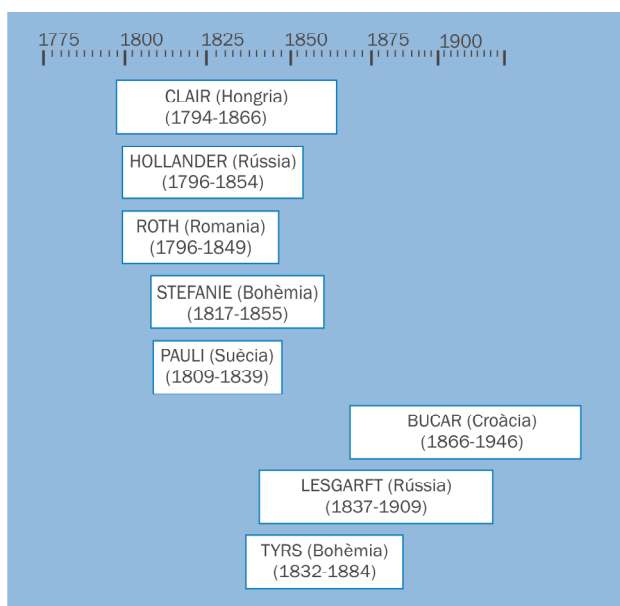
1775 1800 1825 1850 1875 1900

CLAIR (Hongria)
(1794-1866)

HOLLANDER (Rússia)
(1796-1854)

ROTH (Romania)
(1796-1849)

STEFANIE (Bohèmia)
(1817-1855)

PAULI (Suècia)
(1809-1839)

BUCAR (Croàcia)
(1866-1946)

LESGARFT (Rússia)
(1837-1909)

TYRS (Bohèmia)
(1832-1884)